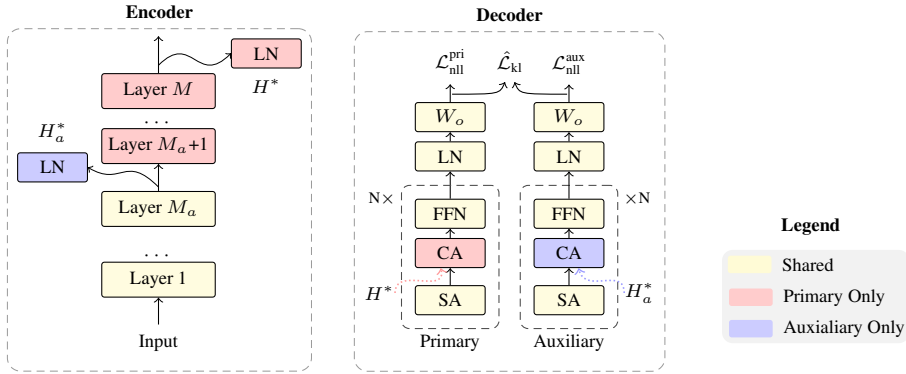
Encoder

LN

Layer $M$

$H^*$

. . .

$H_a^*$

Layer $M_a$+1

LN

Layer $M_a$

. . .

Layer 1

Input

Decoder

$\mathcal{L}_{\text{nll}}^{\text{pri}}$ $\hat{\mathcal{L}}_{\text{kl}}$ $\mathcal{L}_{\text{nll}}^{\text{aux}}$

$W_o$

$W_o$

LN

LN

N×

×N

FFN

FFN

CA

CA

$H^*$

$H_a^*$

SA

SA

Primary

Auxiliary

Legend

Shared

Primary Only

Auxialiary Only